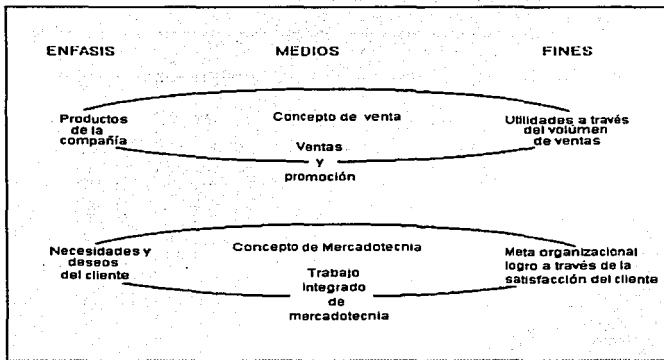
ENFASIS

MEDIOS

FINES

Productos de la compañía

Concepto de venta

Utilidades a través del volumen de ventas

Ventas y promoción

Necesidades y deseos del cliente

Concepto de Mercadotecnia

Meta organizacional logro a través de la satisfacción del cliente

Trabajo integrado de mercadotecnia